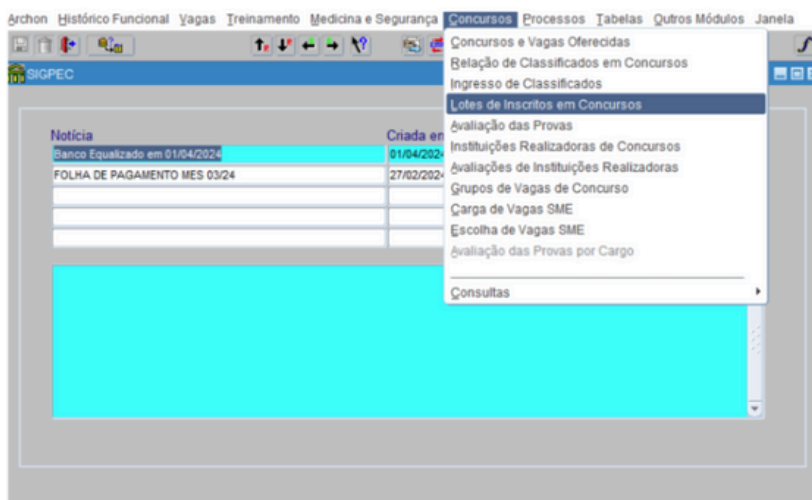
Archon Histórico Funcional Vagas Treinamento Medicina e Segurança Concursos Processos Tabelas Outros Módulos Janela

SIGPEC

Notícia

Criada en

Banco Equalizado em 01/04/2024

01/04/2024

FOLHA DE PAGAMENTO MES 03/24

27/02/2024

Concursos e Vagas Oferecidas
Relação de Classificados em Concursos
Ingresso de Classificados
Lotes de Inscritos em Concursos
Avaliação das Provas
Instituições Realizadoras de Concursos
Avaliações de Instituições Realizadoras
Grupos de Vagas de Concurso
Carga de Vagas SME
Escolha de Vagas SME
Avaliação das Provas por Cargo
Consultas